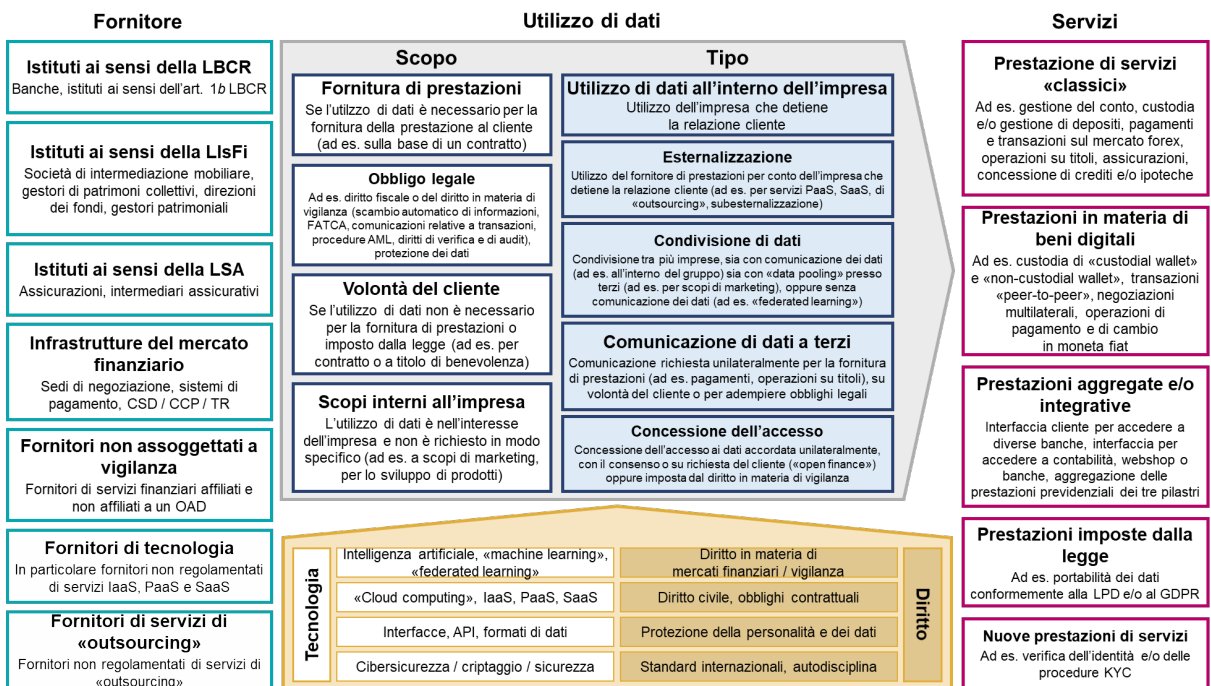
Fornitore

Istituti ai sensi della LBCR
Banche, istituti ai sensi dell'art. 1*b* LBCR

Istituti ai sensi della LIsFi
Società di intermediazione mobiliare, gestori di patrimoni collettivi, direzioni dei fondi, gestori patrimoniali

Istituti ai sensi della LSA
Assicurazioni, intermediari assicurativi

Infrastrutture del mercato finanziario
Sedi di negoziazione, sistemi di pagamento, CSD / CCP / TR

Fornitori non assoggettati a vigilanza
Fornitori di servizi finanziari affiliati e non affiliati a un OAD

Fornitori di tecnologia
In particolare fornitori non regolamentati di servizi IaaS, PaaS e SaaS

Fornitori di servizi di «outsourcing»
Fornitori non regolamentati di servizi di «outsourcing»

Utilizzo di dati

Scopo

Fornitura di prestazioni
Se l'utilizzo di dati è necessario per la fornitura della prestazione al cliente (ad es. sulla base di un contratto)

Obbligo legale
Ad es. diritto fiscale o del diritto in materia di vigilanza (scambio automatico di informazioni, FATCA, comunicazioni relative a transazioni, procedure AML, diritti di verifica e di audit), protezione dei dati

Volontà del cliente
Se l'utilizzo di dati non è necessario per la fornitura di prestazioni o imposto dalla legge (ad es. per contratto o a titolo di benevolenza)

Scopi interni all'impresa
L'utilizzo di dati è nell'interesse dell'impresa e non è richiesto in modo specifico (ad es. a scopi di marketing, per lo sviluppo di prodotti)

Tipo

Utilizzo di dati all'interno dell'impresa
Utilizzo dell'impresa che detiene la relazione cliente

Esternalizzazione
Utilizzo del fornitore di prestazioni per conto dell'impresa che detiene la relazione cliente (ad es. per servizi PaaS, SaaS, di «outsourcing», subesternalizzazione)

Condivisione di dati
Condivisione tra più imprese, sia con comunicazione dei dati (ad es. all'interno del gruppo) sia con «data pooling» presso terzi (ad es. per scopi di marketing), oppure senza comunicazione dei dati (ad es. «federated learning»)

Comunicazione di dati a terzi
Comunicazione richiesta unilateralmente per la fornitura di prestazioni (ad es. pagamenti, operazioni su titoli), su volontà del cliente o per adempiere obblighi legali

Concessione dell'accesso
Concessione dell'accesso ai dati accordata unilateralmente, con il consenso o su richiesta del cliente («open finance») oppure imposta dal diritto in materia di vigilanza

Tecnologia

Intelligenza artificiale, «machine learning», «federated learning»
«Cloud computing», IaaS, PaaS, SaaS
Interfacce, API, formati di dati
Cibersicurezza / criptaggio / sicurezza

Diritto in materia di mercati finanziari / vigilanza
Diritto civile, obblighi contrattuali
Protezione della personalità e dei dati
Standard internazionali, autodisciplina

Diritto

Servizi

Prestazione di servizi «classici»
Ad es. gestione del conto, custodia e/o gestione di depositi, pagamenti e transazioni sul mercato forex, operazioni su titoli, assicurazioni, concessione di crediti e/o ipoteche

Prestazioni in materia di beni digitali
Ad es. custodia di «custodial wallet» e «non-custodial wallet», transazioni «peer-to-peer», negoziazioni multilaterali, operazioni di pagamento e di cambio in moneta fiat

Prestazioni aggregate e/o integrative
Interfaccia cliente per accedere a diverse banche, interfaccia per accedere a contabilità, webshop o banche, aggregazione delle prestazioni previdenziali dei tre pilastri

Prestazioni imposte dalla legge
Ad es. portabilità dei dati conformemente alla LPD e/o al GDPR

Nuove prestazioni di servizi
Ad es. verifica dell'identità e/o delle procedure KYC